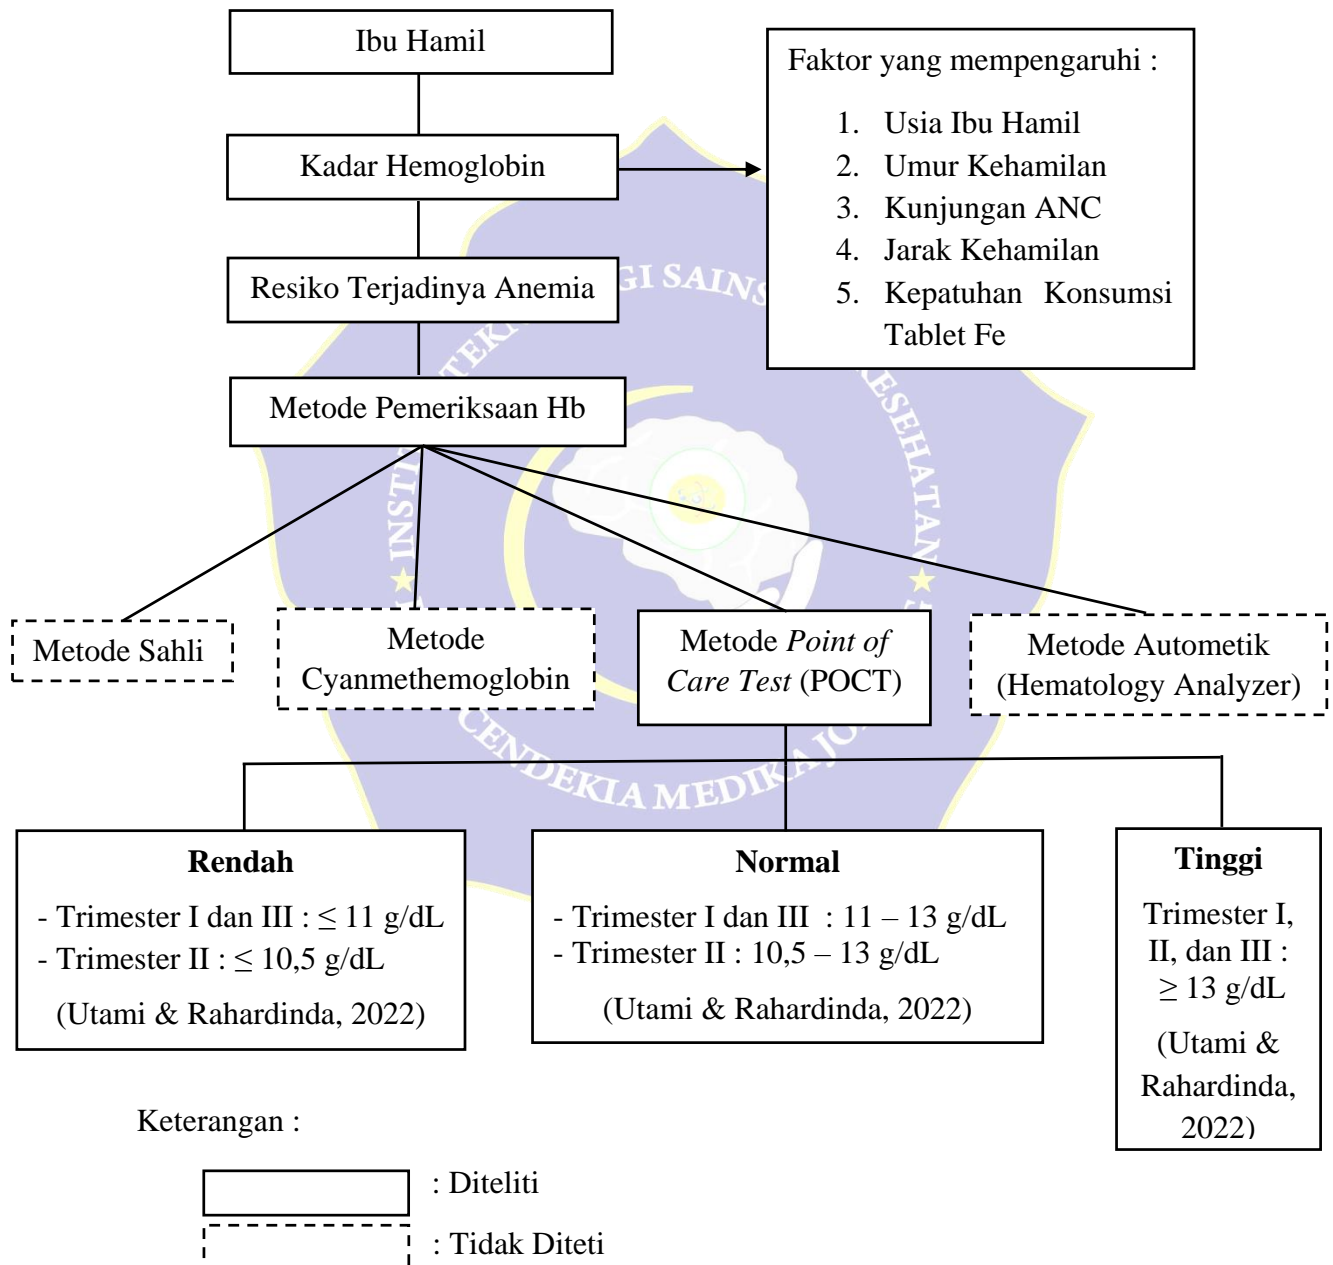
Ibu Hamil

Faktor yang mempengaruhi :

1. Usia Ibu Hamil
2. Umur Kehamilan
3. Kunjungan ANC
4. Jarak Kehamilan
5. Kepatuhan Konsumsi Tablet Fe

Kadar Hemoglobin

Resiko Terjadinya Anemia

Metode Pemeriksaan Hb

Metode Sahli

Metode Cyanmethemoglobin

Metode *Point of Care Test* (POCT)

Metode Autometik (Hematology Analyzer)

**Rendah**

- Trimester I dan III : $\leq$ 11 g/dL
- Trimester II : $\leq$ 10,5 g/dL

(Utami & Rahardinda, 2022)

**Normal**

- Trimester I dan III : 11 – 13 g/dL
- Trimester II : 10,5 – 13 g/dL

(Utami & Rahardinda, 2022)

**Tinggi**

Trimester I, II, dan III : $\geq$ 13 g/dL

(Utami & Rahardinda, 2022)

Keterangan :

: Diteliti

: Tidak Diteti

INSTITUT TEKNOLOGI SAINS KESEHATAN INSAN CENDEKIA MEDIKA JOMBANG